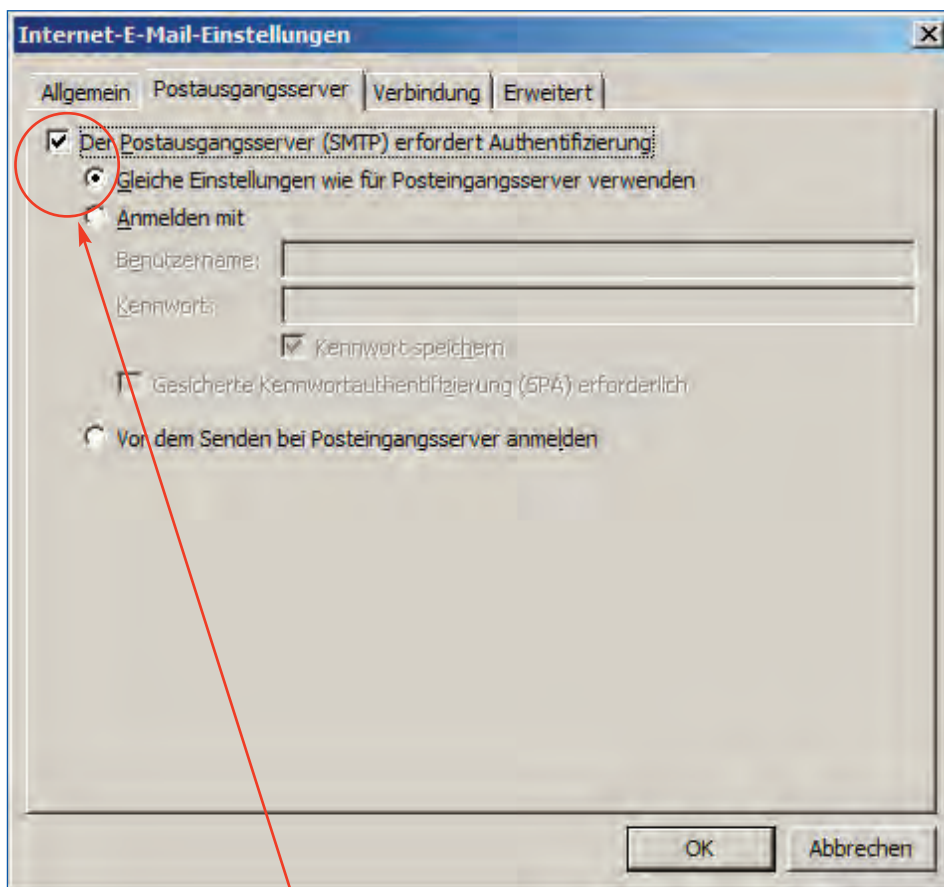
Internet-E-Mail-Einstellungen

Allgemein | Postausgangsserver | Verbindung | Erweitert

Der Postausgangsserver (SMTP) erfordert Authentifizierung

Gleiche Einstellungen wie für Posteingangsserver verwenden

Anmelden mit

Benutzername:

Kennwort:

Kennwort speichern

Gesicherte Kennwortauthentifizierung (SPA) erforderlich

Vor dem Senden bei Posteingangsserver anmelden

OK

Abbrechen